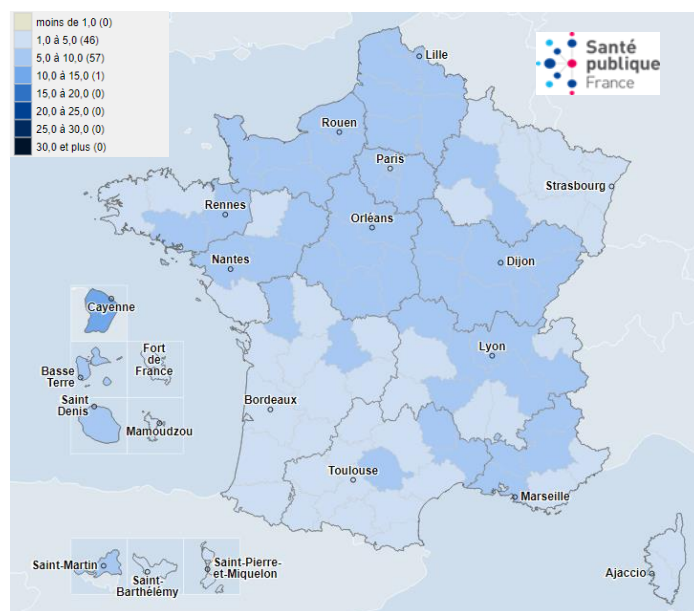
moins de 1,0 (0)
1,0 à 5,0 (46)
5,0 à 10,0 (57)
10,0 à 15,0 (1)
15,0 à 20,0 (0)
20,0 à 25,0 (0)
25,0 à 30,0 (0)
30,0 et plus (0)

Santé publique France

Lille
Rouen
Paris
Strasbourg
Rennes
Orléans
Nantes
Dijon
Cayenne
Fort de France
Basse Terre
Saint Denis
Mamoudzou
Lyon
Bordeaux
Toulouse
Marseille
Saint-Martin
Saint-Barthélémy
Saint-Pierre-et-Miquelon
Ajaccio